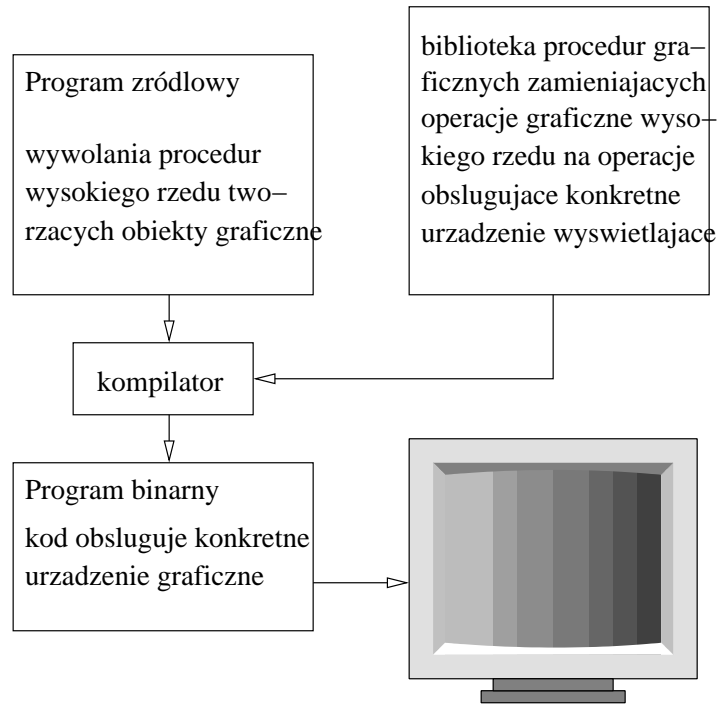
Program zródlowy

wywolania procedur wysokiego rzedu two–rzacych obiekty graficzne

biblioteka procedur gra–ficznych zamieniajacych operacje graficzne wyso–kiego rzedu na operacje obslugujace konkretne urzadzenie wyswietlajace

kompilator

Program binarny

kod obsluguje konkretne urzadzenie graficzne